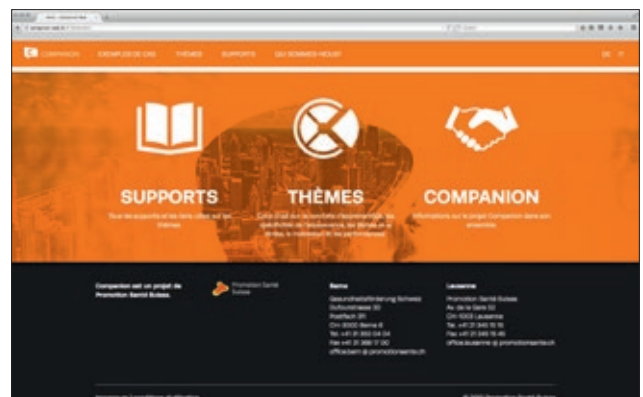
COMPANION EXEMPLES DE CAS THÈMES SUPPORTS QUI SOMMES-NOUS? DE FR

SUPPORTS
Tous les supports et les liens utiles sur les thèmes

THÈMES
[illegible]

COMPANION
Informations sur le projet Companion dans son ensemble

Companion est un projet de Promotion Santé Suisse.

Promotion Santé Suisse

Berne
Gesundheitsförderung Schweiz
Dufourstrasse 30
Postfach 311
CH-3000 Bern 6
Tel. +41 31 350 04 04
Fax +41 31 368 17 00
office.bern@promotionsante.ch

Lausanne
Promotion Santé Suisse
Av. de la Gare 52
CH-1003 Lausanne
Tél. +41 21 345 15 15
Fax +41 21 345 15 45
office.lausanne@promotionsante.ch

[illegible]